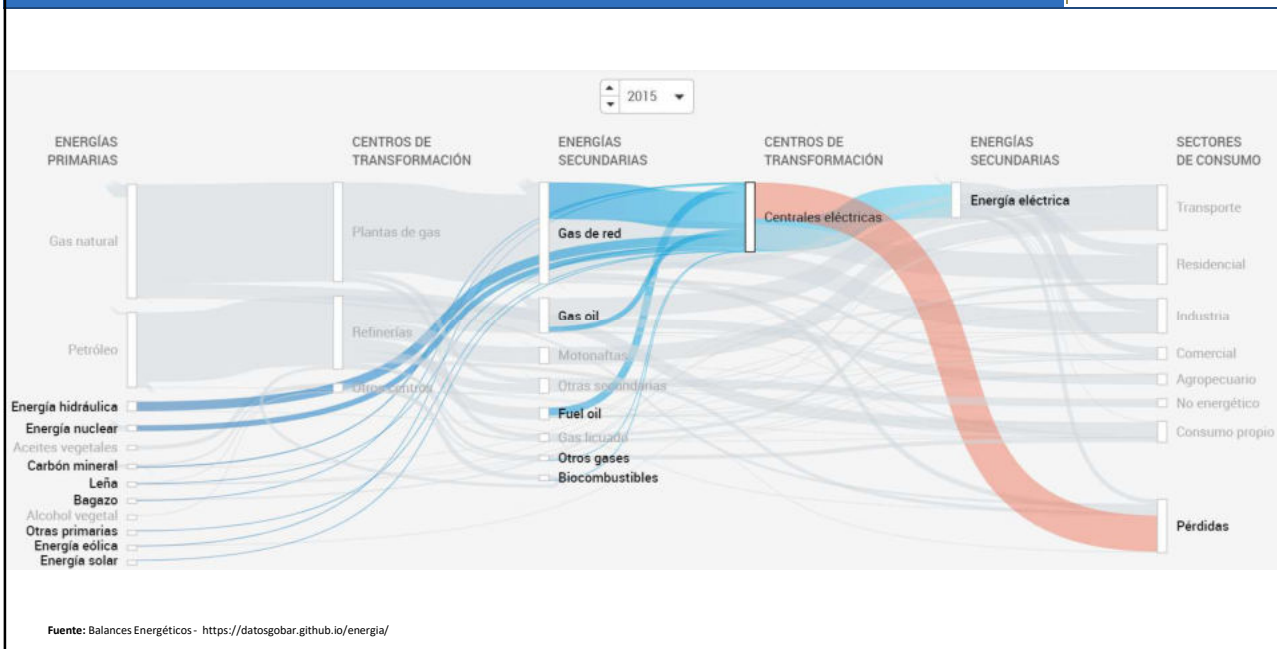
2015

ENERGÍAS PRIMARIAS

CENTROS DE TRANSFORMACIÓN

ENERGÍAS SECUNDARIAS

CENTROS DE TRANSFORMACIÓN

ENERGÍAS SECUNDARIAS

SECTORES DE CONSUMO

Gas natural
Petróleo
Energía hidráulica
Energía nuclear
Aceites vegetales
Carbón mineral
Leña
Bagazo
Alcohol vegetal
Otras primarias
Energía eólica
Energía solar

Plantas de gas
Refinerías
Otros centros

Gas de red
Gas oil
Motonaftas
Otras secundarias
Fuel oil
Gas licuado
Otros gases
Biocombustibles

Centrales eléctricas

Energía eléctrica

Transporte
Residencial
Industria
Comercial
Agropecuario
No energético
Consumo propio
Pérdidas

Fuente: Balances Energéticos - https://datosgobar.github.io/energia/